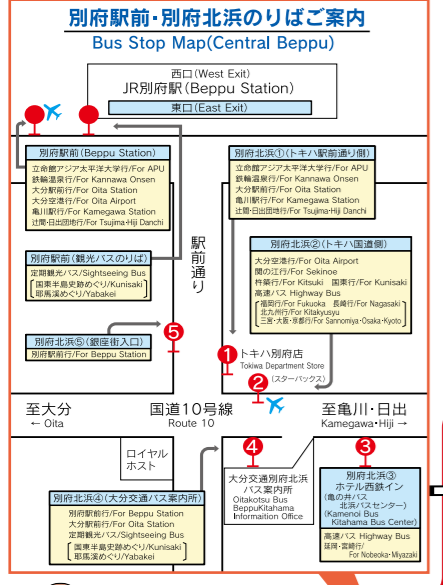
別府駅前・別府北浜のりばご案内
Bus Stop Map(Central Beppu)

西口(West Exit)
JR別府駅(Beppu Station)
東口(East Exit)

別府駅前(Beppu Station)
立命館アジア太平洋大学行/For APU
鉄輪温泉行/For Kannawa Onsen
大分駅前行/For Oita Station
大分空港行/For Oita Airport
亀川駅行/For Kamegawa Station
辻間・日出団地行/For Tsujima・Hiji Danchi

別府駅前(観光バスのりば)
定期観光バス/Sightseeing Bus
国東半島史跡めぐり/Kunisaki
耶馬溪めぐり/Yabakei

別府北浜⑤(銀座街入口)
別府駅前行/For Beppu Station

駅前通り

別府北浜①(トキハ駅前通り側)
立命館アジア太平洋大学行/For APU
鉄輪温泉行/For Kannawa Onsen
大分駅前行/For Oita Station
亀川駅行/For Kamegawa Station
辻間・日出団地行/For Tsujima・Hiji Danchi

別府北浜②(トキハ国道側)
大分空港行/For Oita Airport
関の江行/For Sekinoe
杵築行/For Kitsuki 国東行/For Kunisaki
高速バス Highway Bus
福岡行/For Fukuoka 長崎行/For Nagasaki
北九州行/For Kitakyusyu
三宮・大阪・京都行/For Sannomiya・Osaka・Kyoto

5
1 トキハ別府店
Tokiwa Department Store
2 (スターバックス)

至大分
← Oita
国道10号線
Route 10
至亀川・日出
Kamegawa・Hiji →

ロイヤルホスト

4
大分交通別府北浜バス案内所
Oitakotsu Bus BeppuKitahama Informaition Office

3
別府北浜③
ホテル西鉄イン
(亀の井バス北浜バスセンター)
(Kamenoi Bus Kitahama Bus Center)
高速バス Highway Bus
延岡・宮崎行/For Nobeoka・Miyazaki

別府北浜④(大分交通バス案内所)
別府駅前行/For Beppu Station
大分駅前行/For Oita Station
定期観光バス/Sightseeing Bus
国東半島史跡めぐり/Kunisaki
耶馬溪めぐり/Yabakei